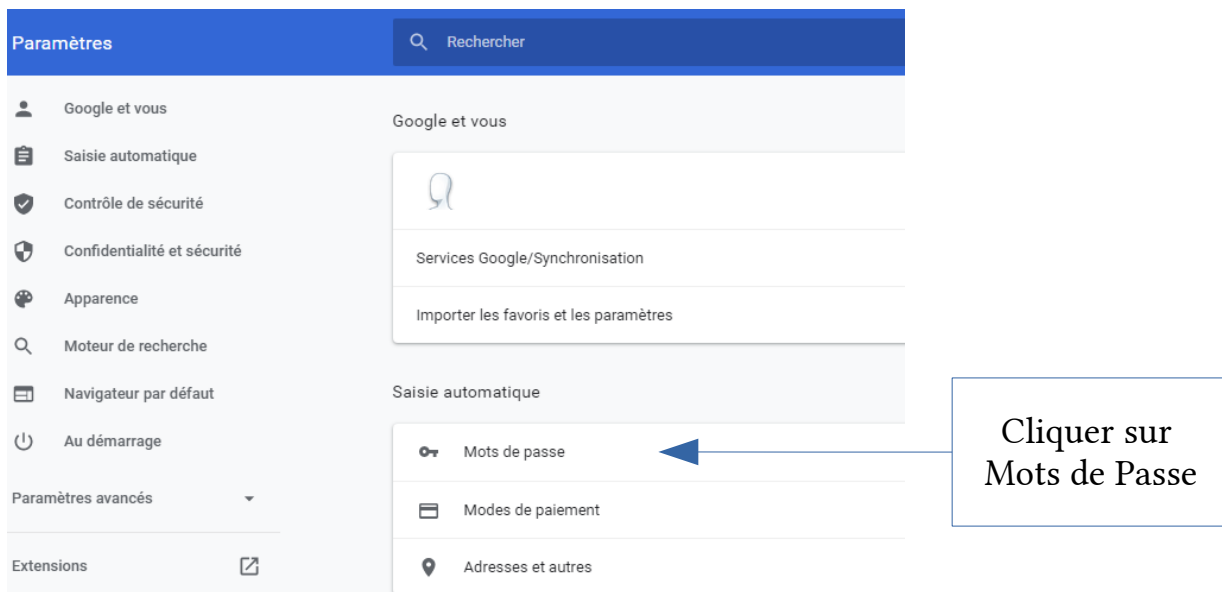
Paramètres

Rechercher

Google et vous
Saisie automatique
Contrôle de sécurité
Confidentialité et sécurité
Apparence
Moteur de recherche
Navigateur par défaut
Au démarrage
Paramètres avancés
Extensions

Google et vous

Services Google/Synchronisation

Importer les favoris et les paramètres

Saisie automatique

Mots de passe

Modes de paiement

Adresses et autres

Cliquer sur Mots de Passe